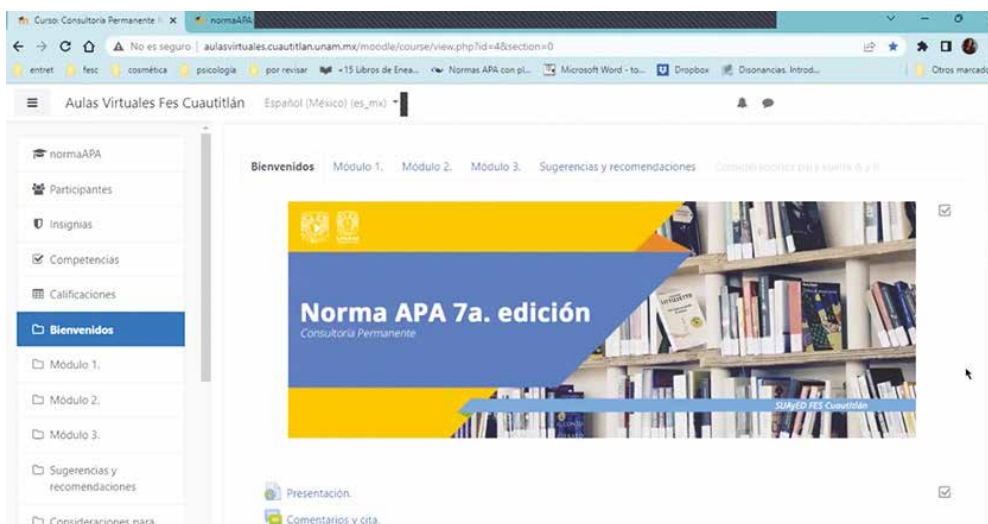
Curso: Consultoría Permanente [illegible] ×
normaAPA

No es seguro | aulasvirtuales.cuautitlan.unam.mx/moodle/course/view.php?id=4&section=0

entret | fesc | cosmética | psicologia | por revisar | +15 Libros de Enea... | Normas APA con pl... | Microsoft Word - to... | Dropbox | Disonancias. Introd... | Otros marcado

Aulas Virtuales Fes Cuautitlán | Español (México) (es_mx)

normaAPA
Participantes
Insignias
Competencias
Calificaciones
Bienvenidos
Módulo 1.
Módulo 2.
Módulo 3.
Sugerencias y recomendaciones
Consideraciones para

Bienvenidos | Módulo 1. | Módulo 2. | Módulo 3. | Sugerencias y recomendaciones | Consideraciones para la sesión 6 y 8

Norma APA 7a. edición
Consultoría Permanente
SUAyED FES Cuautitlán

Presentación.
Comentarios y cita.